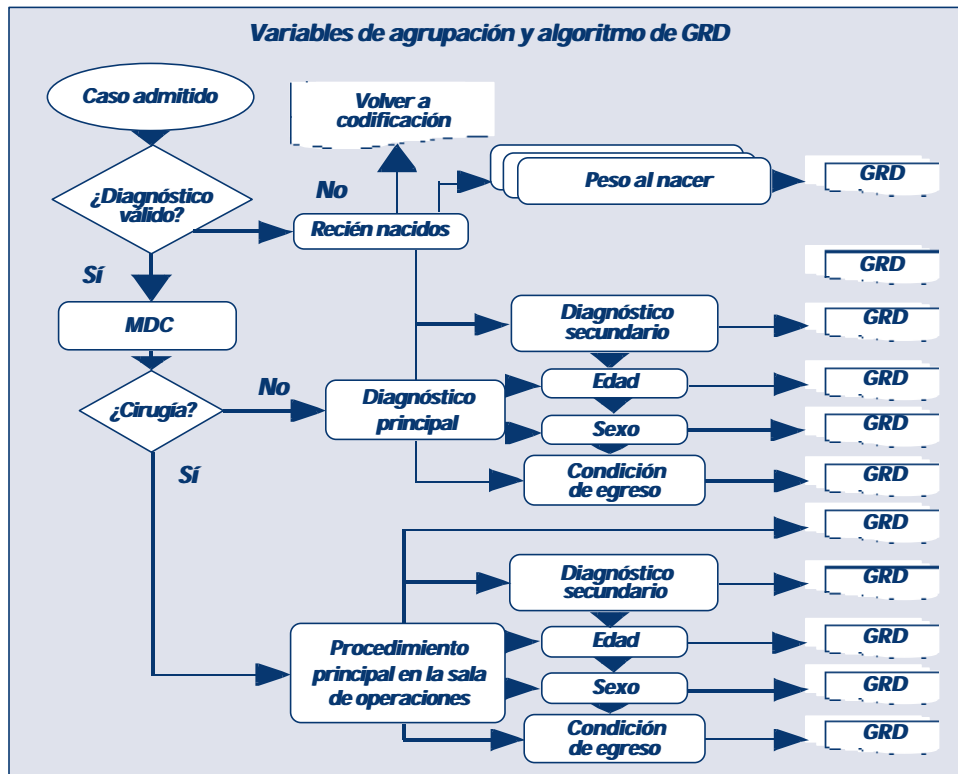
Variables de agrupación y algoritmo de GRD

Caso admitido

¿Diagnóstico válido?

No

Volver a codificación

Recién nacidos

Peso al nacer

GRD

GRD

Sí

MDC

Diagnóstico secundario

GRD

¿Cirugía?

No

Diagnóstico principal

Edad

GRD

Sexo

GRD

Sí

Condición de egreso

GRD

GRD

Diagnóstico secundario

GRD

Procedimiento principal en la sala de operaciones

Edad

GRD

Sexo

GRD

Condición de egreso

GRD